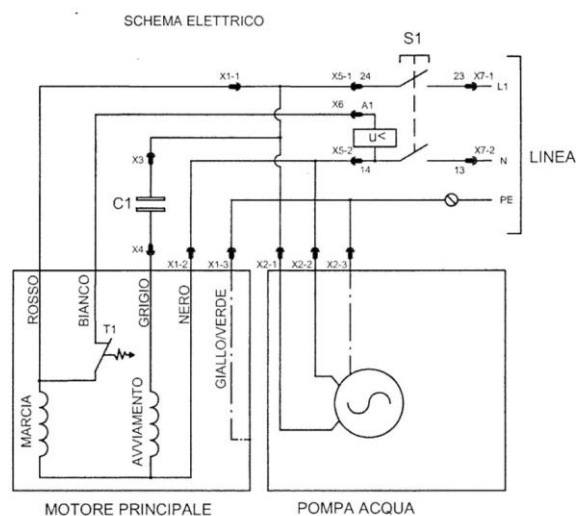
SCHEMA ELETTRICO

S1

X1-1

X5-1 24

23 X7-1

L1

X6 A1

U<

X3

X5-2

14

X7-2

N

13

LINEA

C1

PE

X4

X1-2

X1-3

X2-1

X2-2

X2-3

ROSSO

BIANCO

GRIGIO

NERO

GIALLO/VERDE

T1

MARCIA

AVVIAMENTO

MOTORE PRINCIPALE

POMPA ACQUA